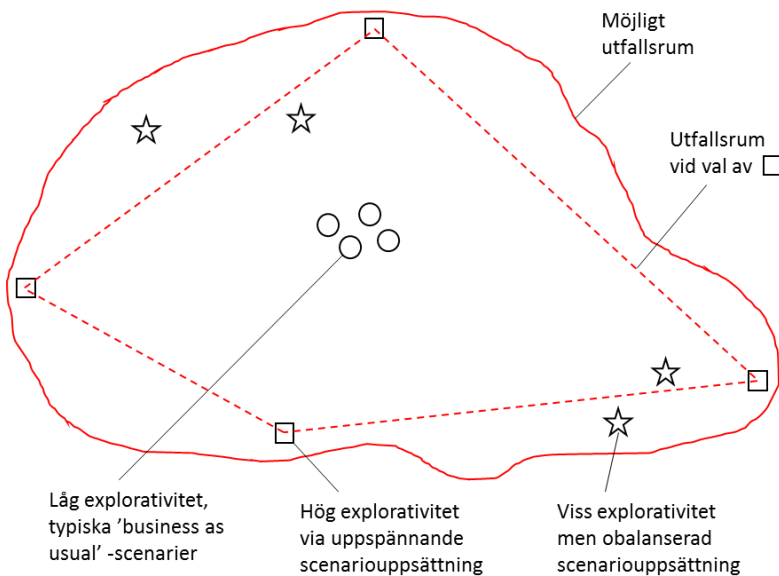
Möjligt utfallsrum

Utfallsrum vid val av □

Låg explorativitet, typiska 'business as usual' -scenarier

Hög explorativitet via uppspännande scenariouppsättning

Viss explorativitet men obalanserad scenariouppsättning